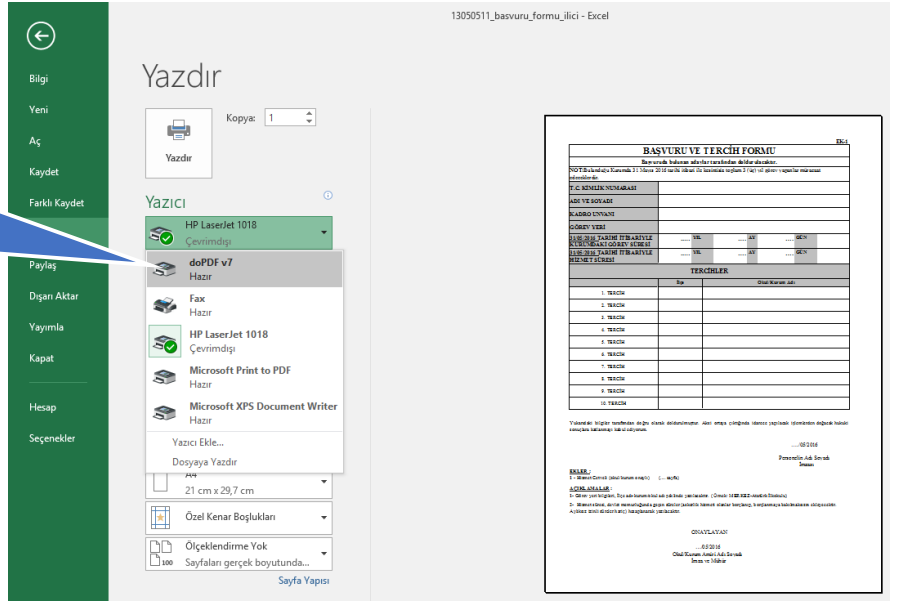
13050511_basvuru_formu_ilici - Excel

Bilgi
Yeni
Aç
Kaydet
Farklı Kaydet
Paylaş
Dışarı Aktar
Yayımla
Kapat
Hesap
Seçenekler

Yazdır

Kopya: 1

Yazdır

Yazıcı

HP LaserJet 1018
Çevrimdışı

doPDF v7
Hazır

Fax
Hazır

HP LaserJet 1018
Çevrimdışı

Microsoft Print to PDF
Hazır

Microsoft XPS Document Writer
Hazır

Yazıcı Ekle...
Dosyaya Yazdır

A4
21 cm x 29,7 cm

Özel Kenar Boşlukları

Ölçeklendirme Yok
Sayfaları gerçek boyutunda...

Sayfa Yapısı

EK-1
BAŞVURU VE TERCİH FORMU
Başvuruda bulunan adaylar tarafından doldurulacaktır.
NOT: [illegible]

| T.C. KİMLİK NUMARASI | |
|---|---|
| ADI VE SOYADI | |
| KADRO UNVANI | |
| GÖREV YERİ | |
| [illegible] | YIL AY GÜN |
| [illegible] | YIL AY GÜN |

TERCİHLER

| | İlçe | Okul/Kurum Adı |
|---|---|---|
| 1. TERCİH | | |
| 2. TERCİH | | |
| 3. TERCİH | | |
| 4. TERCİH | | |
| 5. TERCİH | | |
| 6. TERCİH | | |
| 7. TERCİH | | |
| 8. TERCİH | | |
| 9. TERCİH | | |
| 10. TERCİH | | |

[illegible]

..../05/2016
Personelin Adı Soyadı
İmzası

EKLER :
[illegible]

AÇIKLAMALAR :
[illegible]

ONAYLAYAN
..../05/2016
Okul/Kurum Amiri Adı Soyadı
İmza ve Mühür